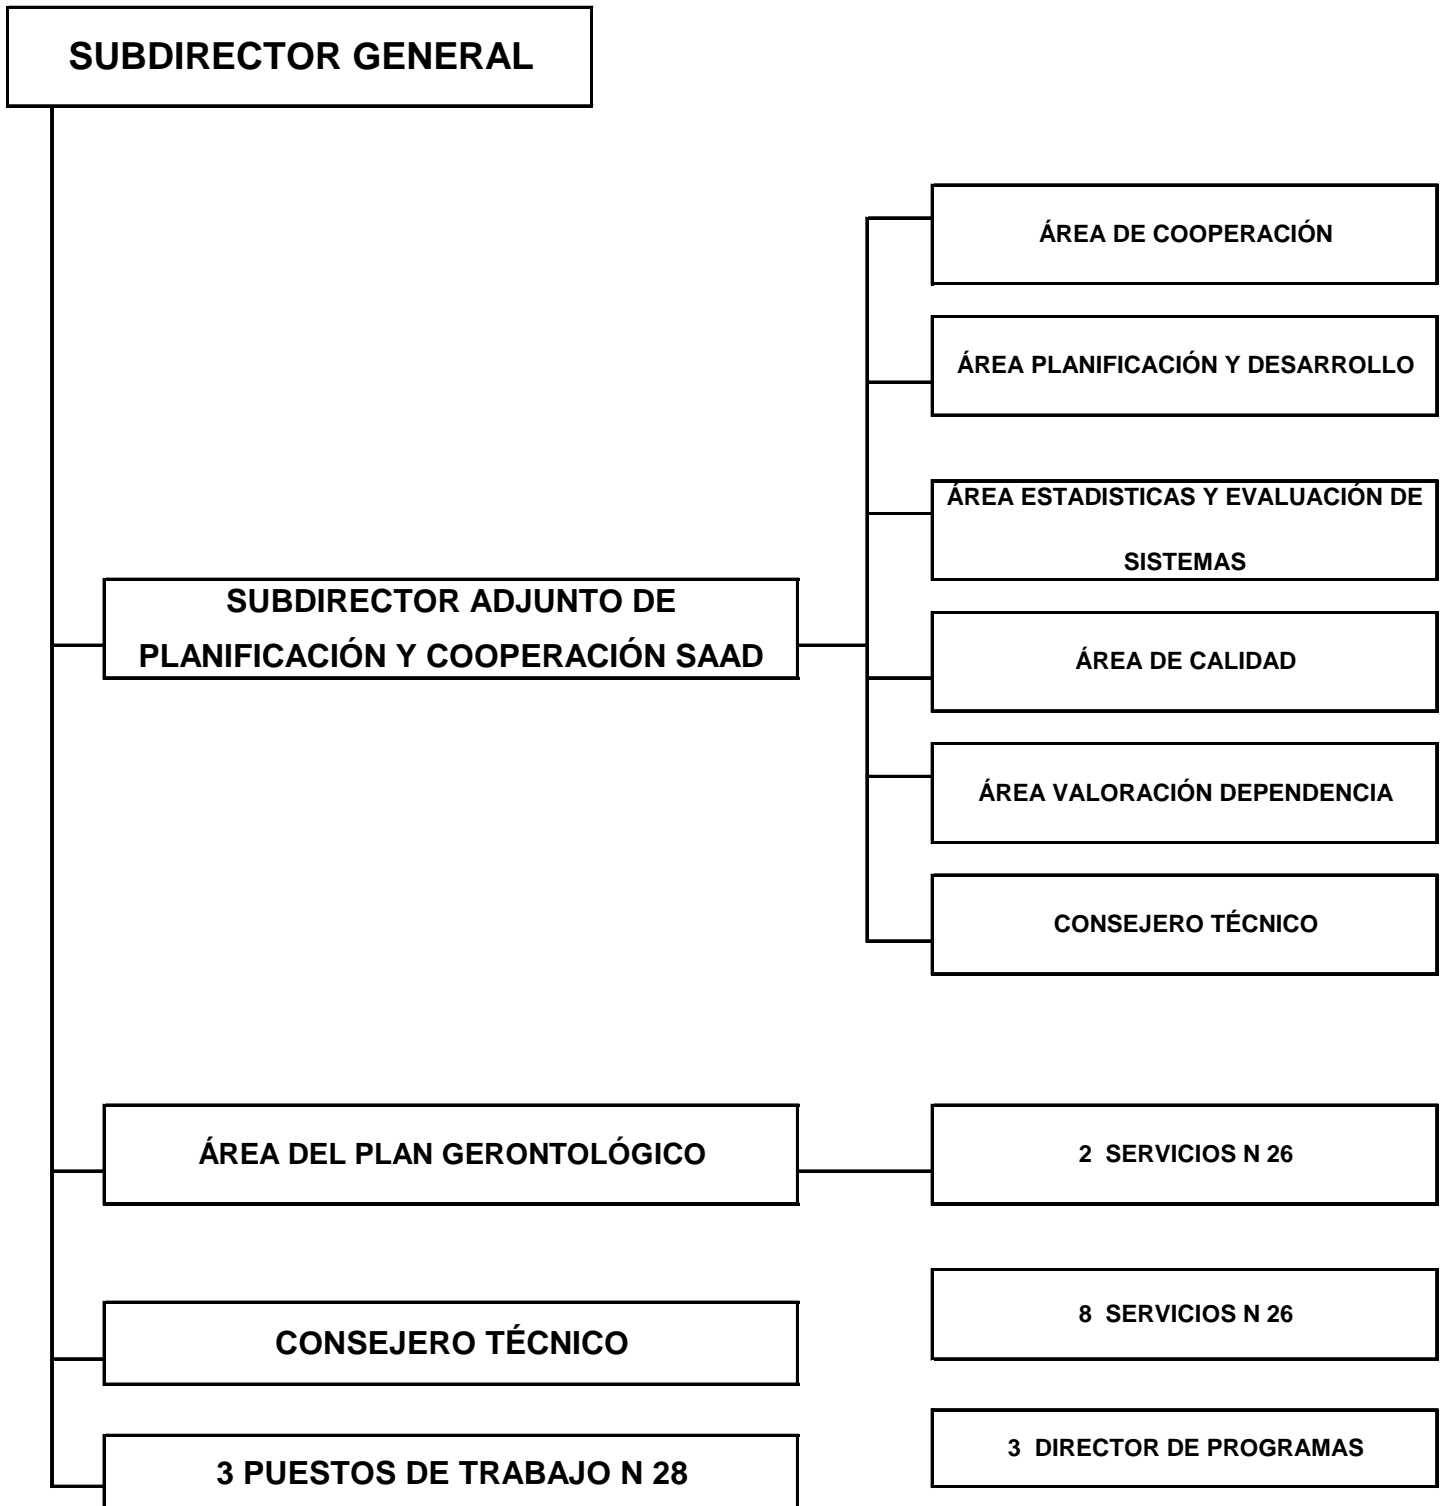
SUBDIRECTOR GENERAL

SUBDIRECTOR ADJUNTO DE PLANIFICACIÓN Y COOPERACIÓN SAAD

ÁREA DE COOPERACIÓN

ÁREA PLANIFICACIÓN Y DESARROLLO

ÁREA ESTADISTICAS Y EVALUACIÓN DE SISTEMAS

ÁREA DE CALIDAD

ÁREA VALORACIÓN DEPENDENCIA

CONSEJERO TÉCNICO

ÁREA DEL PLAN GERONTOLÓGICO

2 SERVICIOS N 26

CONSEJERO TÉCNICO

8 SERVICIOS N 26

3 PUESTOS DE TRABAJO N 28

3 DIRECTOR DE PROGRAMAS